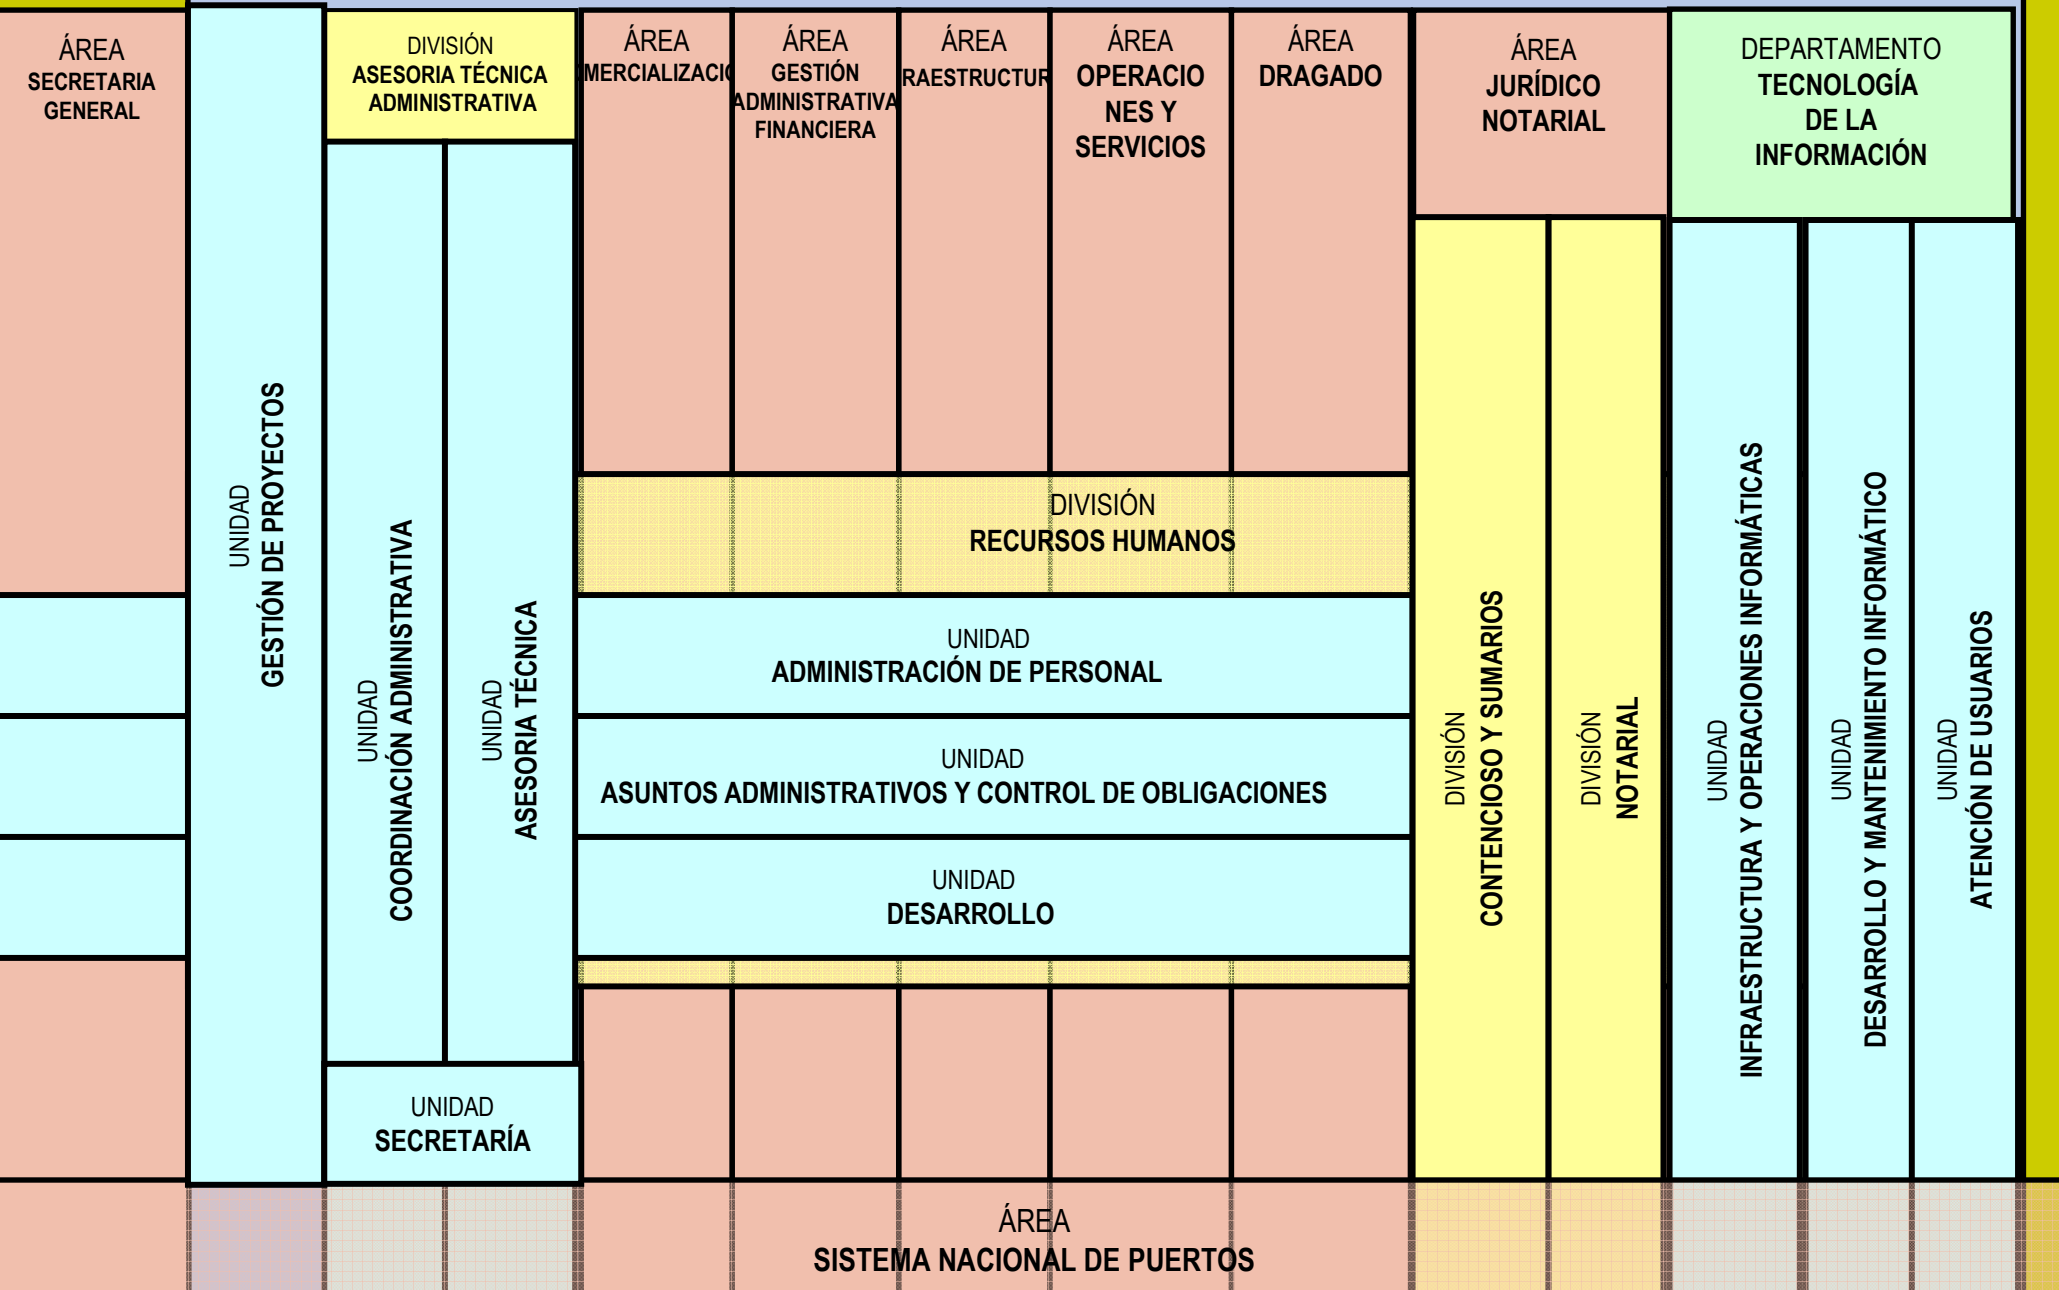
ÁREA
SECRETARIA GENERAL

UNIDAD
GESTIÓN DE PROYECTOS

DIVISIÓN
ASESORIA TÉCNICA ADMINISTRATIVA

UNIDAD
COORDINACIÓN ADMINISTRATIVA

UNIDAD
ASESORIA TÉCNICA

UNIDAD
SECRETARÍA

ÁREA
MERCIALIZACIO

ÁREA
GESTIÓN ADMINISTRATIVA FINANCIERA

ÁREA
RAESTRUCTUR

ÁREA
OPERACIONES Y SERVICIOS

ÁREA
DRAGADO

DIVISIÓN
RECURSOS HUMANOS

UNIDAD
ADMINISTRACIÓN DE PERSONAL

UNIDAD
ASUNTOS ADMINISTRATIVOS Y CONTROL DE OBLIGACIONES

UNIDAD
DESARROLLO

ÁREA
JURÍDICO NOTARIAL

DIVISIÓN
CONTENCIOSO Y SUMARIOS

DIVISIÓN
NOTARIAL

DEPARTAMENTO
TECNOLOGÍA DE LA INFORMACIÓN

UNIDAD
INFRAESTRUCTURA Y OPERACIONES INFORMÁTICAS

UNIDAD
DESARROLLO Y MANTENIMIENTO INFORMÁTICO

UNIDAD
ATENCIÓN DE USUARIOS

ÁREA
SISTEMA NACIONAL DE PUERTOS